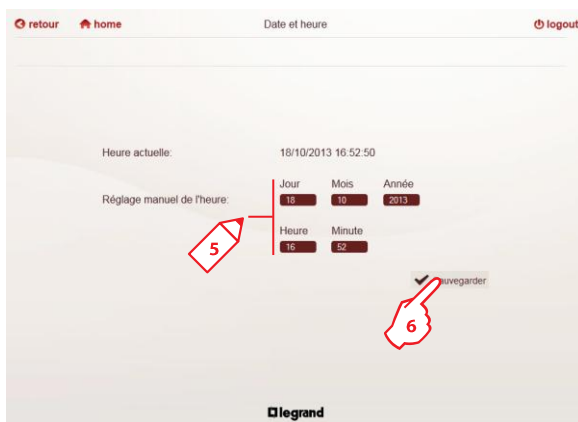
retour home Date et heure logout

Heure actuelle: 18/10/2013 16:52:50

Réglage manuel de l'heure:

| Jour | Mois | Année |
|---|---|---|
| 18 | 10 | 2013 |

| Heure | Minute |
|---|---|
| 16 | 52 |

5

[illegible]auvegarder

6

legrand